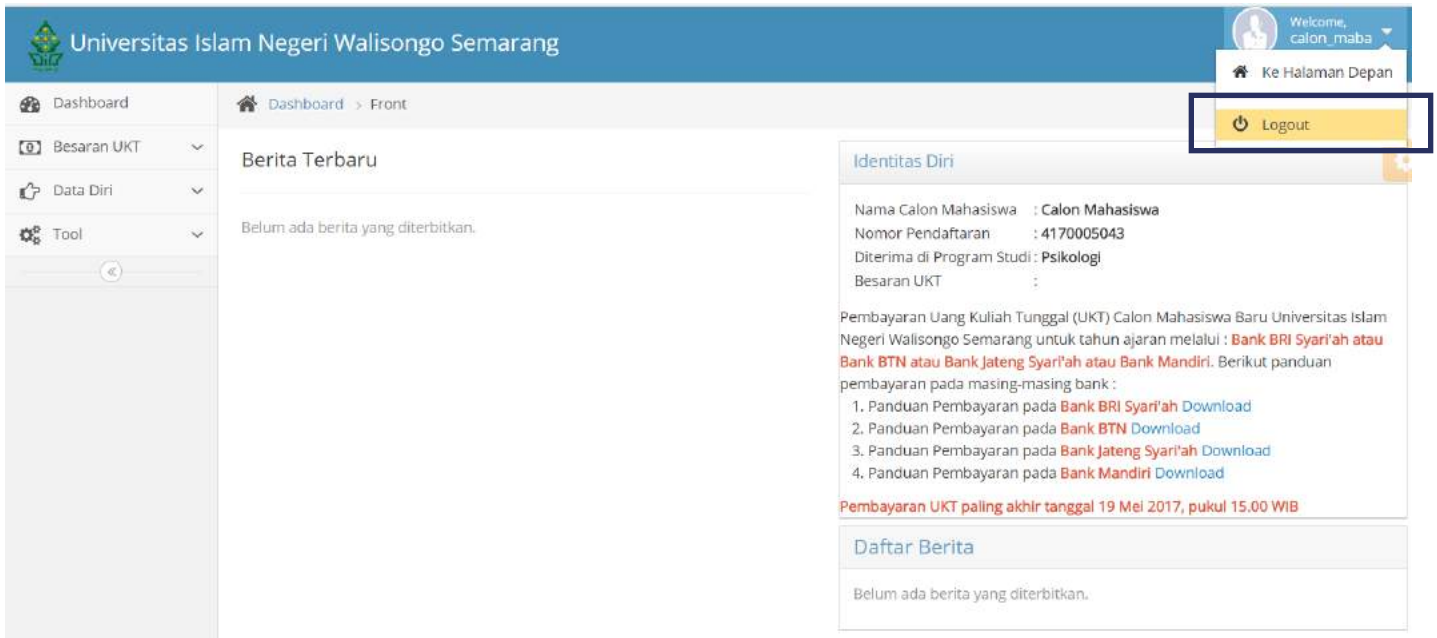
Universitas Islam Negeri Walisongo Semarang

Welcome, calon_maba

Ke Halaman Depan

Logout

Dashboard

Besaran UKT

Data Diri

Tool

«

Dashboard > Front

Berita Terbaru

Belum ada berita yang diterbitkan.

Identitas Diri

Nama Calon Mahasiswa : Calon Mahasiswa
Nomor Pendaftaran : 4170005043
Diterima di Program Studi : Psikologi
Besaran UKT :

Pembayaran Uang Kuliah Tunggal (UKT) Calon Mahasiswa Baru Universitas Islam Negeri Walisongo Semarang untuk tahun ajaran melalui : Bank BRI Syari'ah atau Bank BTN atau Bank Jateng Syari'ah atau Bank Mandiri. Berikut panduan pembayaran pada masing-masing bank :

1. Panduan Pembayaran pada Bank BRI Syari'ah Download
2. Panduan Pembayaran pada Bank BTN Download
3. Panduan Pembayaran pada Bank Jateng Syari'ah Download
4. Panduan Pembayaran pada Bank Mandiri Download

Pembayaran UKT paling akhir tanggal 19 Mei 2017, pukul 15.00 WIB

Daftar Berita

Belum ada berita yang diterbitkan.